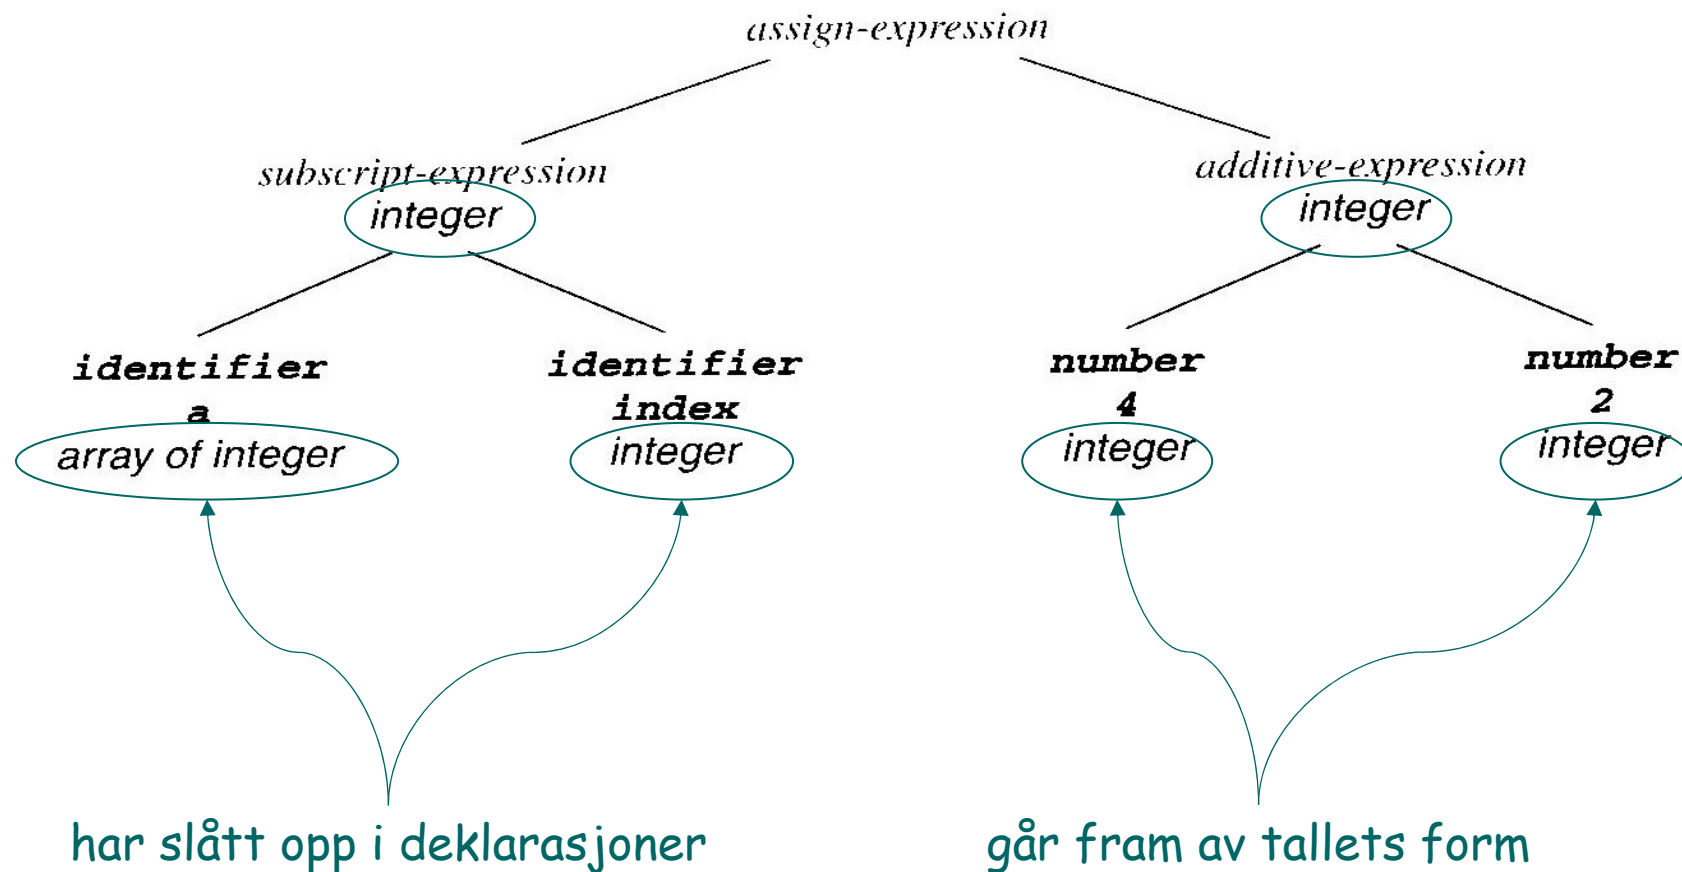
assign-expression

subscript-expression
integer

additive-expression
integer

identifier
a
array of integer

identifier
index
integer

number
4
integer

number
2
integer

har slått opp i deklarasjoner

går fram av tallets form